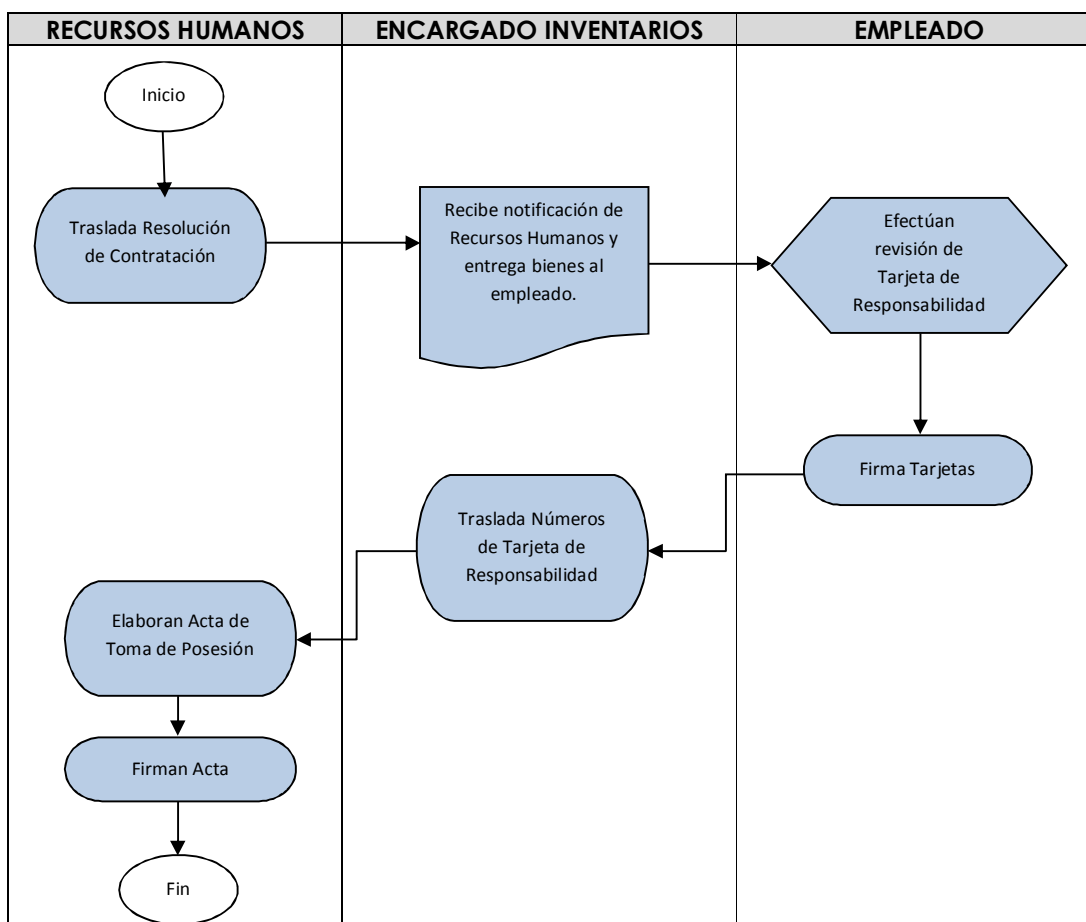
| RECURSOS HUMANOS | ENCARGADO INVENTARIOS | EMPLEADO |
|---|---|---|

Inicio

Traslada Resolución de Contratación

Recibe notificación de Recursos Humanos y entrega bienes al empleado.

Efectúan revisión de Tarjeta de Responsabilidad

Firma Tarjetas

Traslada Números de Tarjeta de Responsabilidad

Elaboran Acta de Toma de Posesión

Firman Acta

Fin